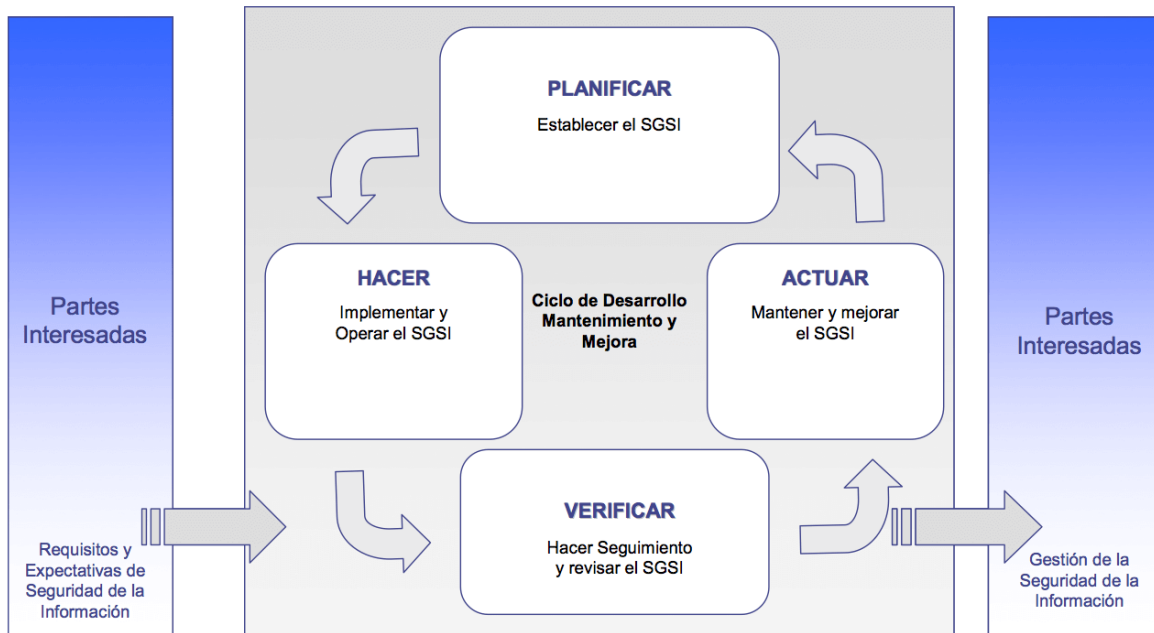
Partes Interesadas

Requisitos y Expectativas de Seguridad de la Información

PLANIFICAR

Establecer el SGSI

HACER

Implementar y Operar el SGSI

Ciclo de Desarrollo Mantenimiento y Mejora

ACTUAR

Mantener y mejorar el SGSI

VERIFICAR

Hacer Seguimiento y revisar el SGSI

Partes Interesadas

Gestión de la Seguridad de la Información